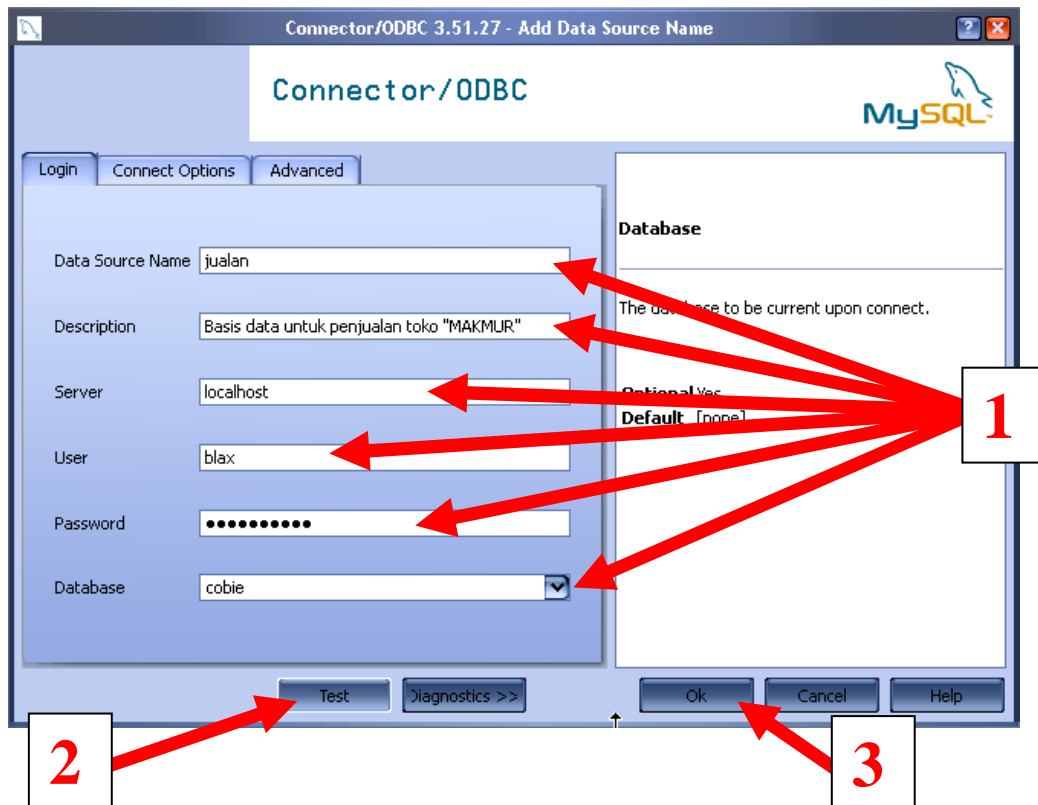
Connector/ODBC 3.51.27 - Add Data Source Name

Connector/ODBC

MySQL

Login | Connect Options | Advanced

Data Source Name jualan

Description Basis data untuk penjualan toko "MAKMUR"

Server localhost

User blax

Password ●●●●●●●●●●●

Database cobie

Database

The da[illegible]se to be current upon connect.

Optional Yes

Default [none]

1

Test | Diagnostics >>

Ok | Cancel | Help

2

3